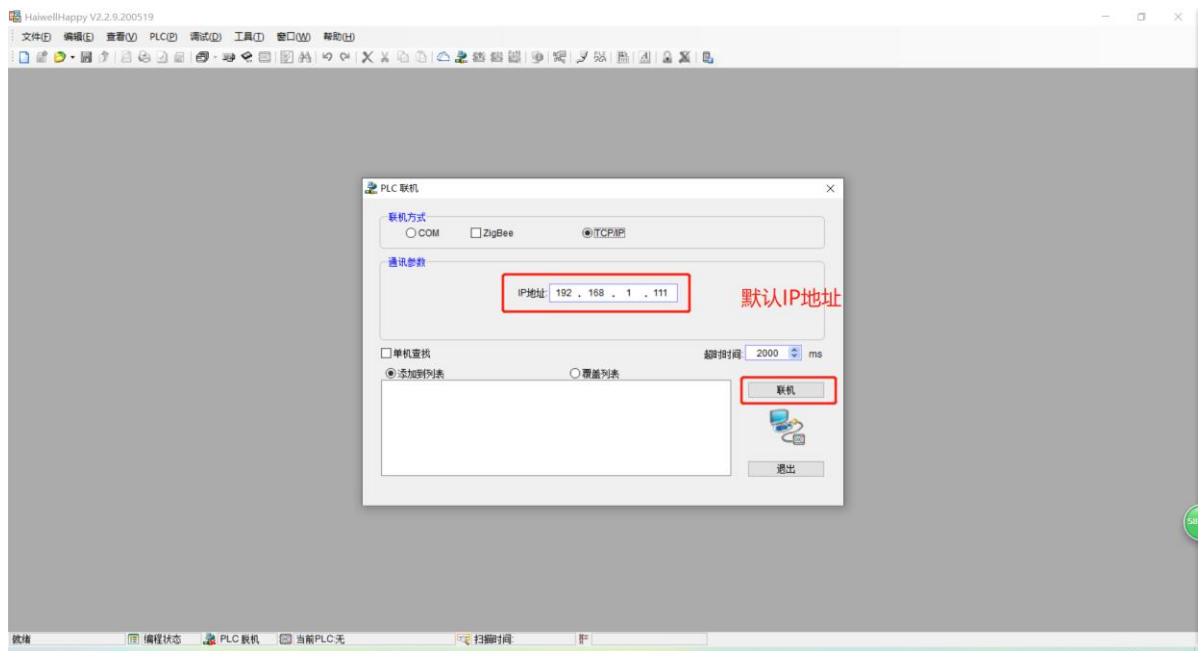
HaiwellHappy V2.2.9.200519

文件(F) 编辑(E) 查看(V) PLC(P) 调试(D) 工具(T) 窗口(W) 帮助(H)

PLC 联机

联机方式
COM
ZigBee
TCP/IP

通讯参数
IP地址: 192 . 168 . 1 . 111

默认IP地址

单机查找
超时时间: 2000 ms
添加到列表
覆盖列表

联机

退出

就绪
编程状态
PLC 联机
当前PLC:无
扫描时间: